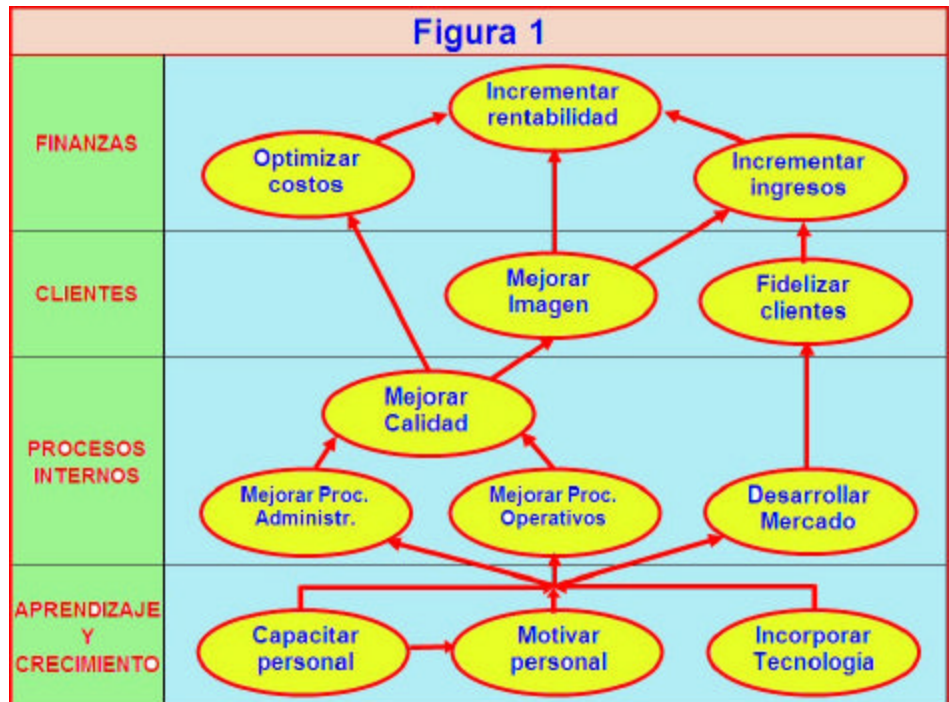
Figura 1

FINANZAS

Incrementar rentabilidad

Optimizar costos

Incrementar ingresos

CLIENTES

Mejorar Imagen

Fidelizar clientes

PROCESOS INTERNOS

Mejorar Calidad

Mejorar Proc. Administr.

Mejorar Proc. Operativos

Desarrollar Mercado

APRENDIZAJE Y CRECIMIENTO

Capacitar personal

Motivar personal

Incorporar Tecnología